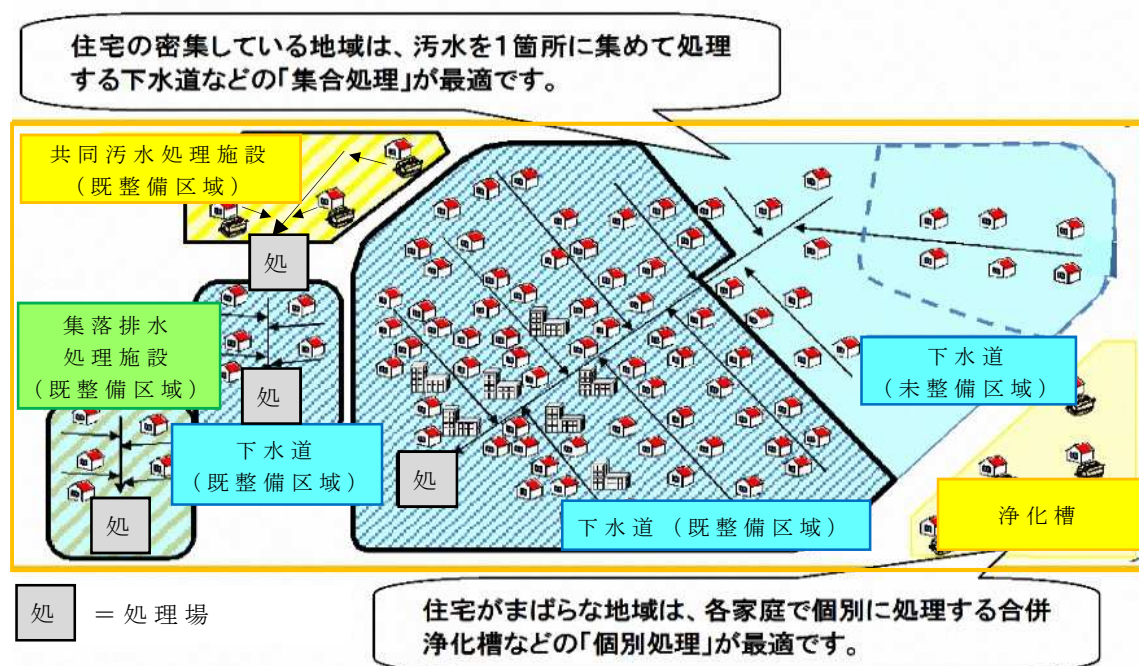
住宅の密集している地域は、汚水を1箇所に集めて処理する下水道などの「集合処理」が最適です。

共同汚水処理施設
（既整備区域）

処

集落排水
処理施設
（既整備区域）

処

下水道
（既整備区域）

処

処

下水道
（未整備区域）

下水道（既整備区域）

浄化槽

処 ＝処理場

住宅がまばらな地域は、各家庭で個別に処理する合併浄化槽などの「個別処理」が最適です。